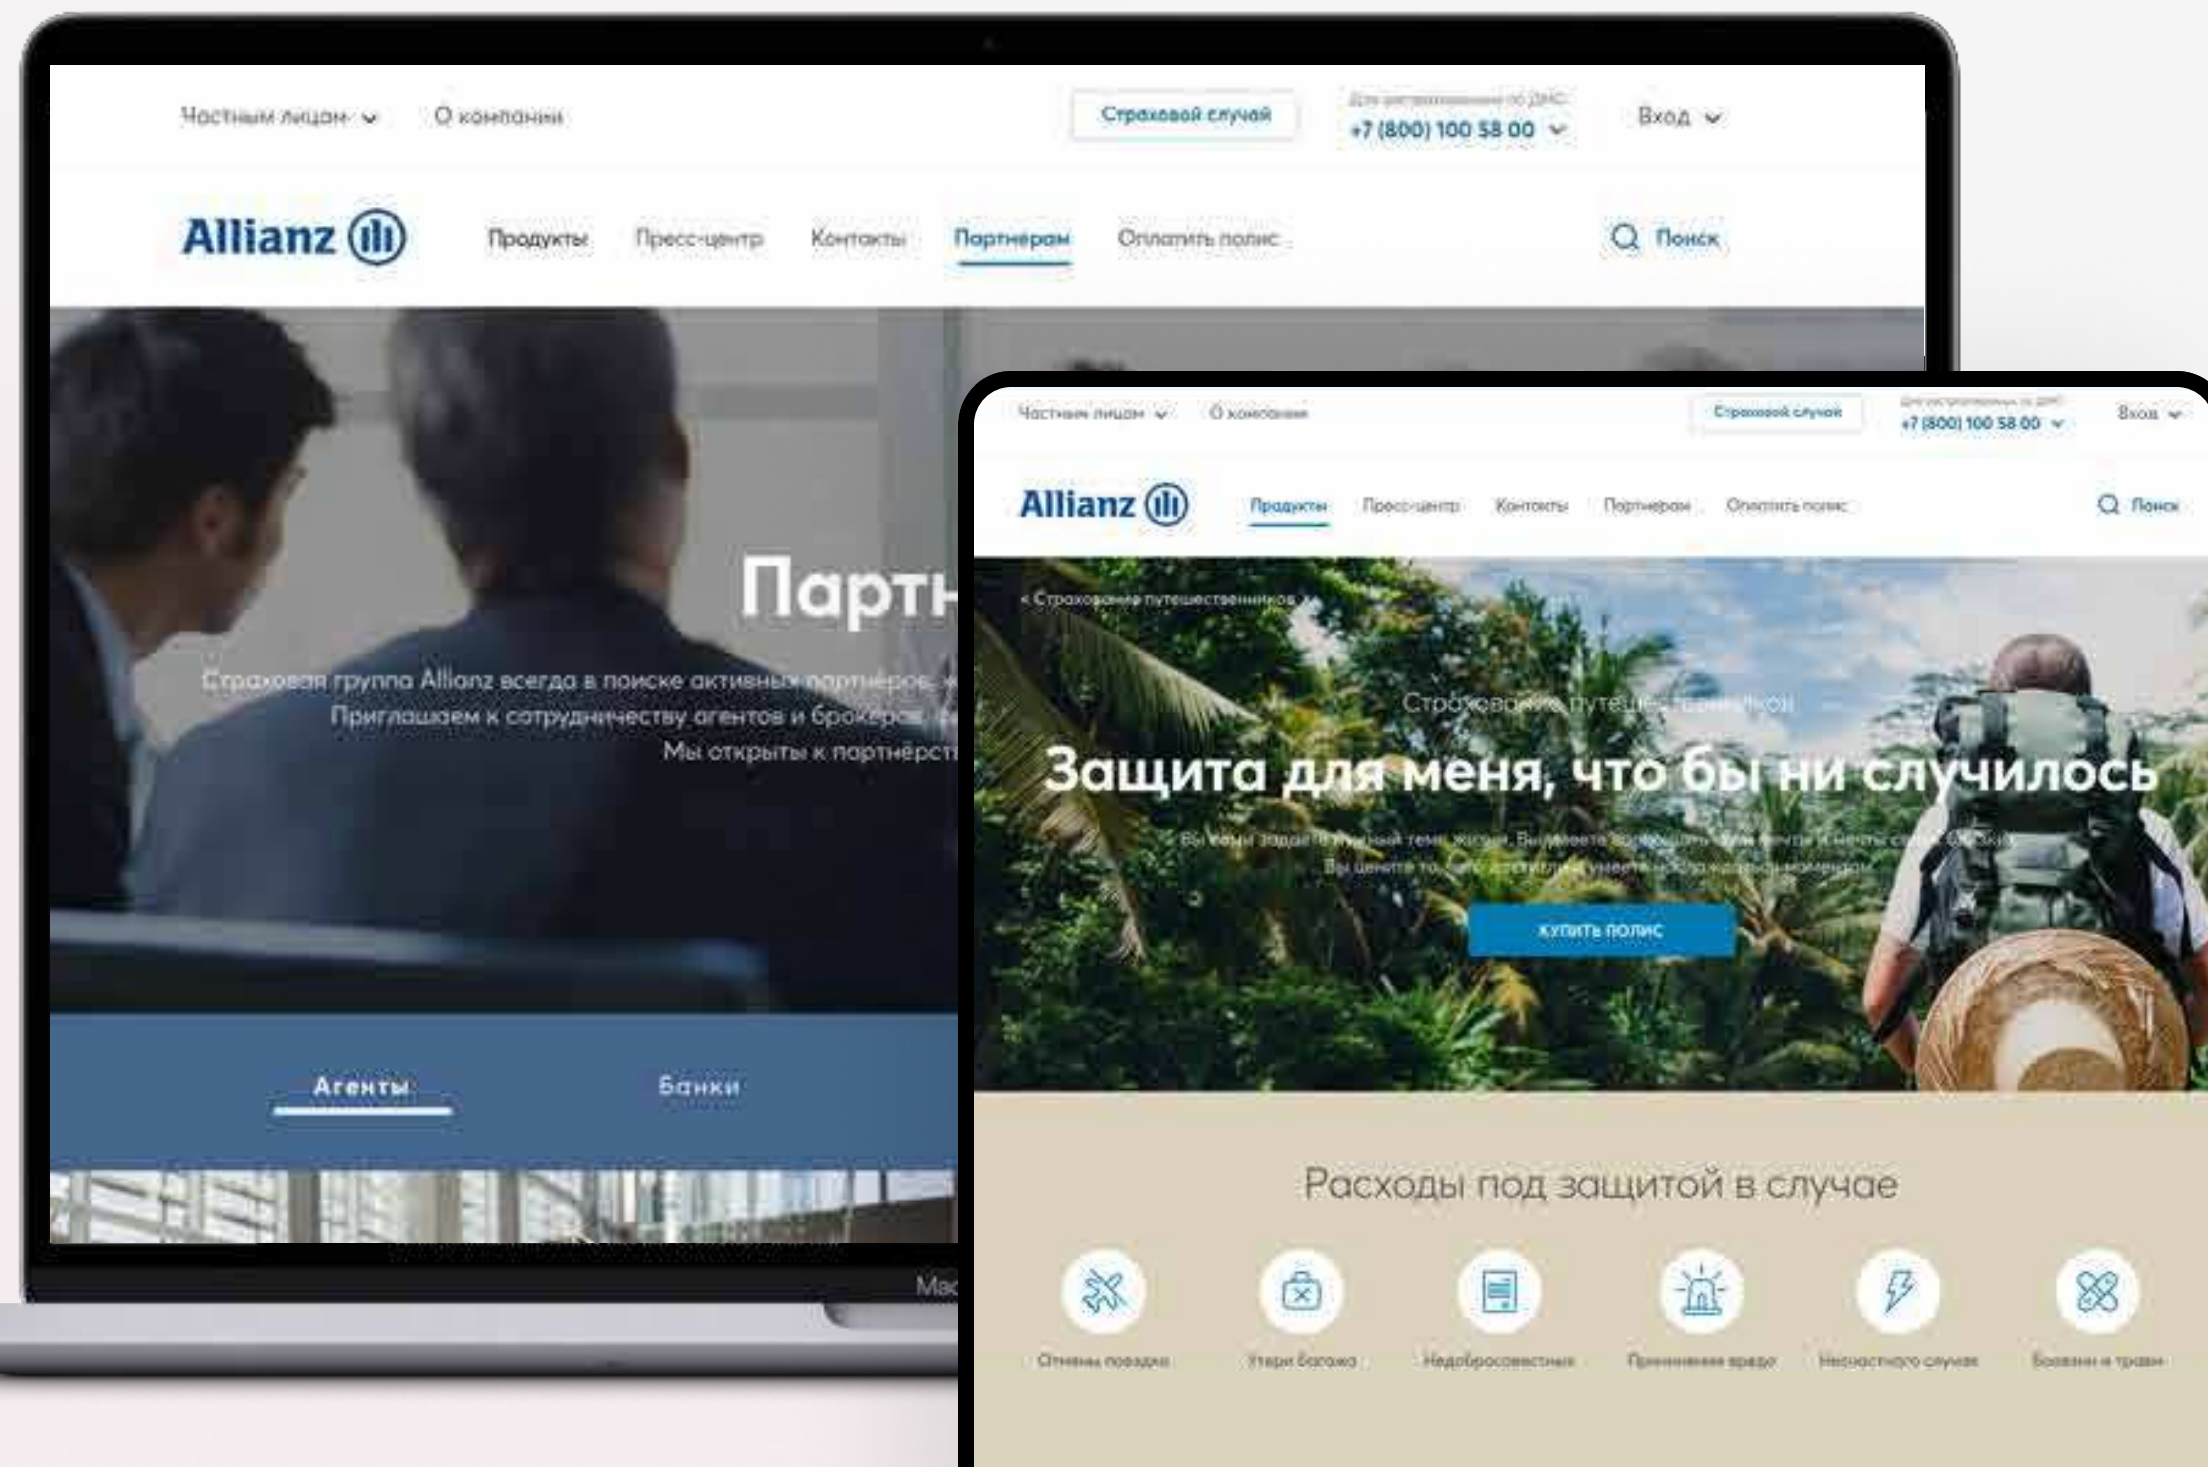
Частным лицам ⌄ О компании

Страховой случай

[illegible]
+7 (800) 100 58 00 ⌄

Вход ⌄

Allianz

Продукты Пресс-центр Контакты Партнерам Оплатить полис

Поиск

Партн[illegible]

Страховая группа Allianz всегда в поиске активных партнёров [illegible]
Приглашаем к сотрудничеству агентов и брокеров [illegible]
Мы открыты к партнёрст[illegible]

Агенты Банки

Mac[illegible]

Частным лицам ⌄ О компании

Страховой случай

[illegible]
+7 (800) 100 58 00 ⌄

Вход ⌄

Allianz

Продукты Пресс-центр Контакты Партнерам Оплатить полис

Поиск

< Страхование путешественников

Страхование путешественников

Защита для меня, что бы ни случилось

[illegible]
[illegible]

КУПИТЬ ПОЛИС

Расходы под защитой в случае

Отмены поездки

Утери багажа

Недобросовестных

Причинения вреда

Несчастного случая

Болезни и травм